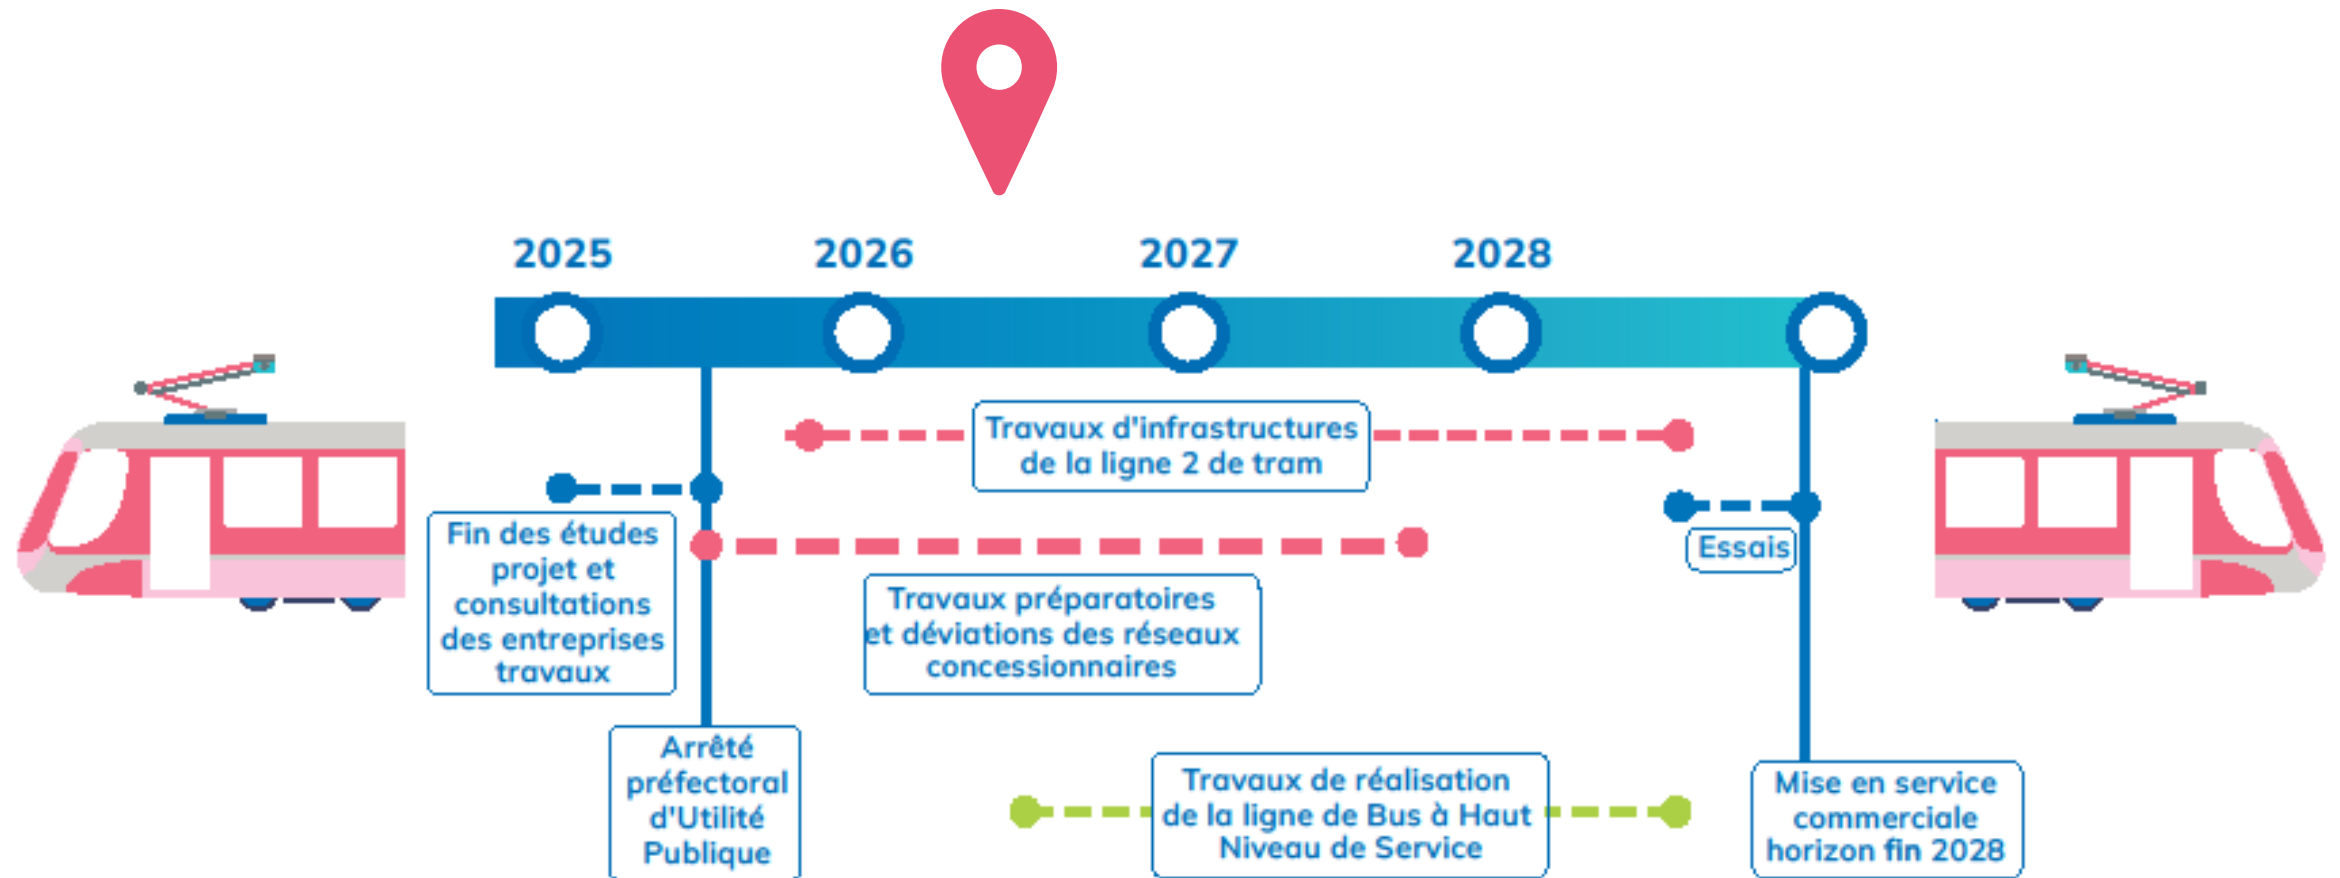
2025

2026

2027

2028

Travaux d'infrastructures de la ligne 2 de tram

Fin des études projet et consultations des entreprises travaux

Essais

Travaux préparatoires et déviations des réseaux concessionnaires

Arrêté préfectoral d'Utilité Publique

Travaux de réalisation de la ligne de Bus à Haut Niveau de Service

Mise en service commerciale horizon fin 2028